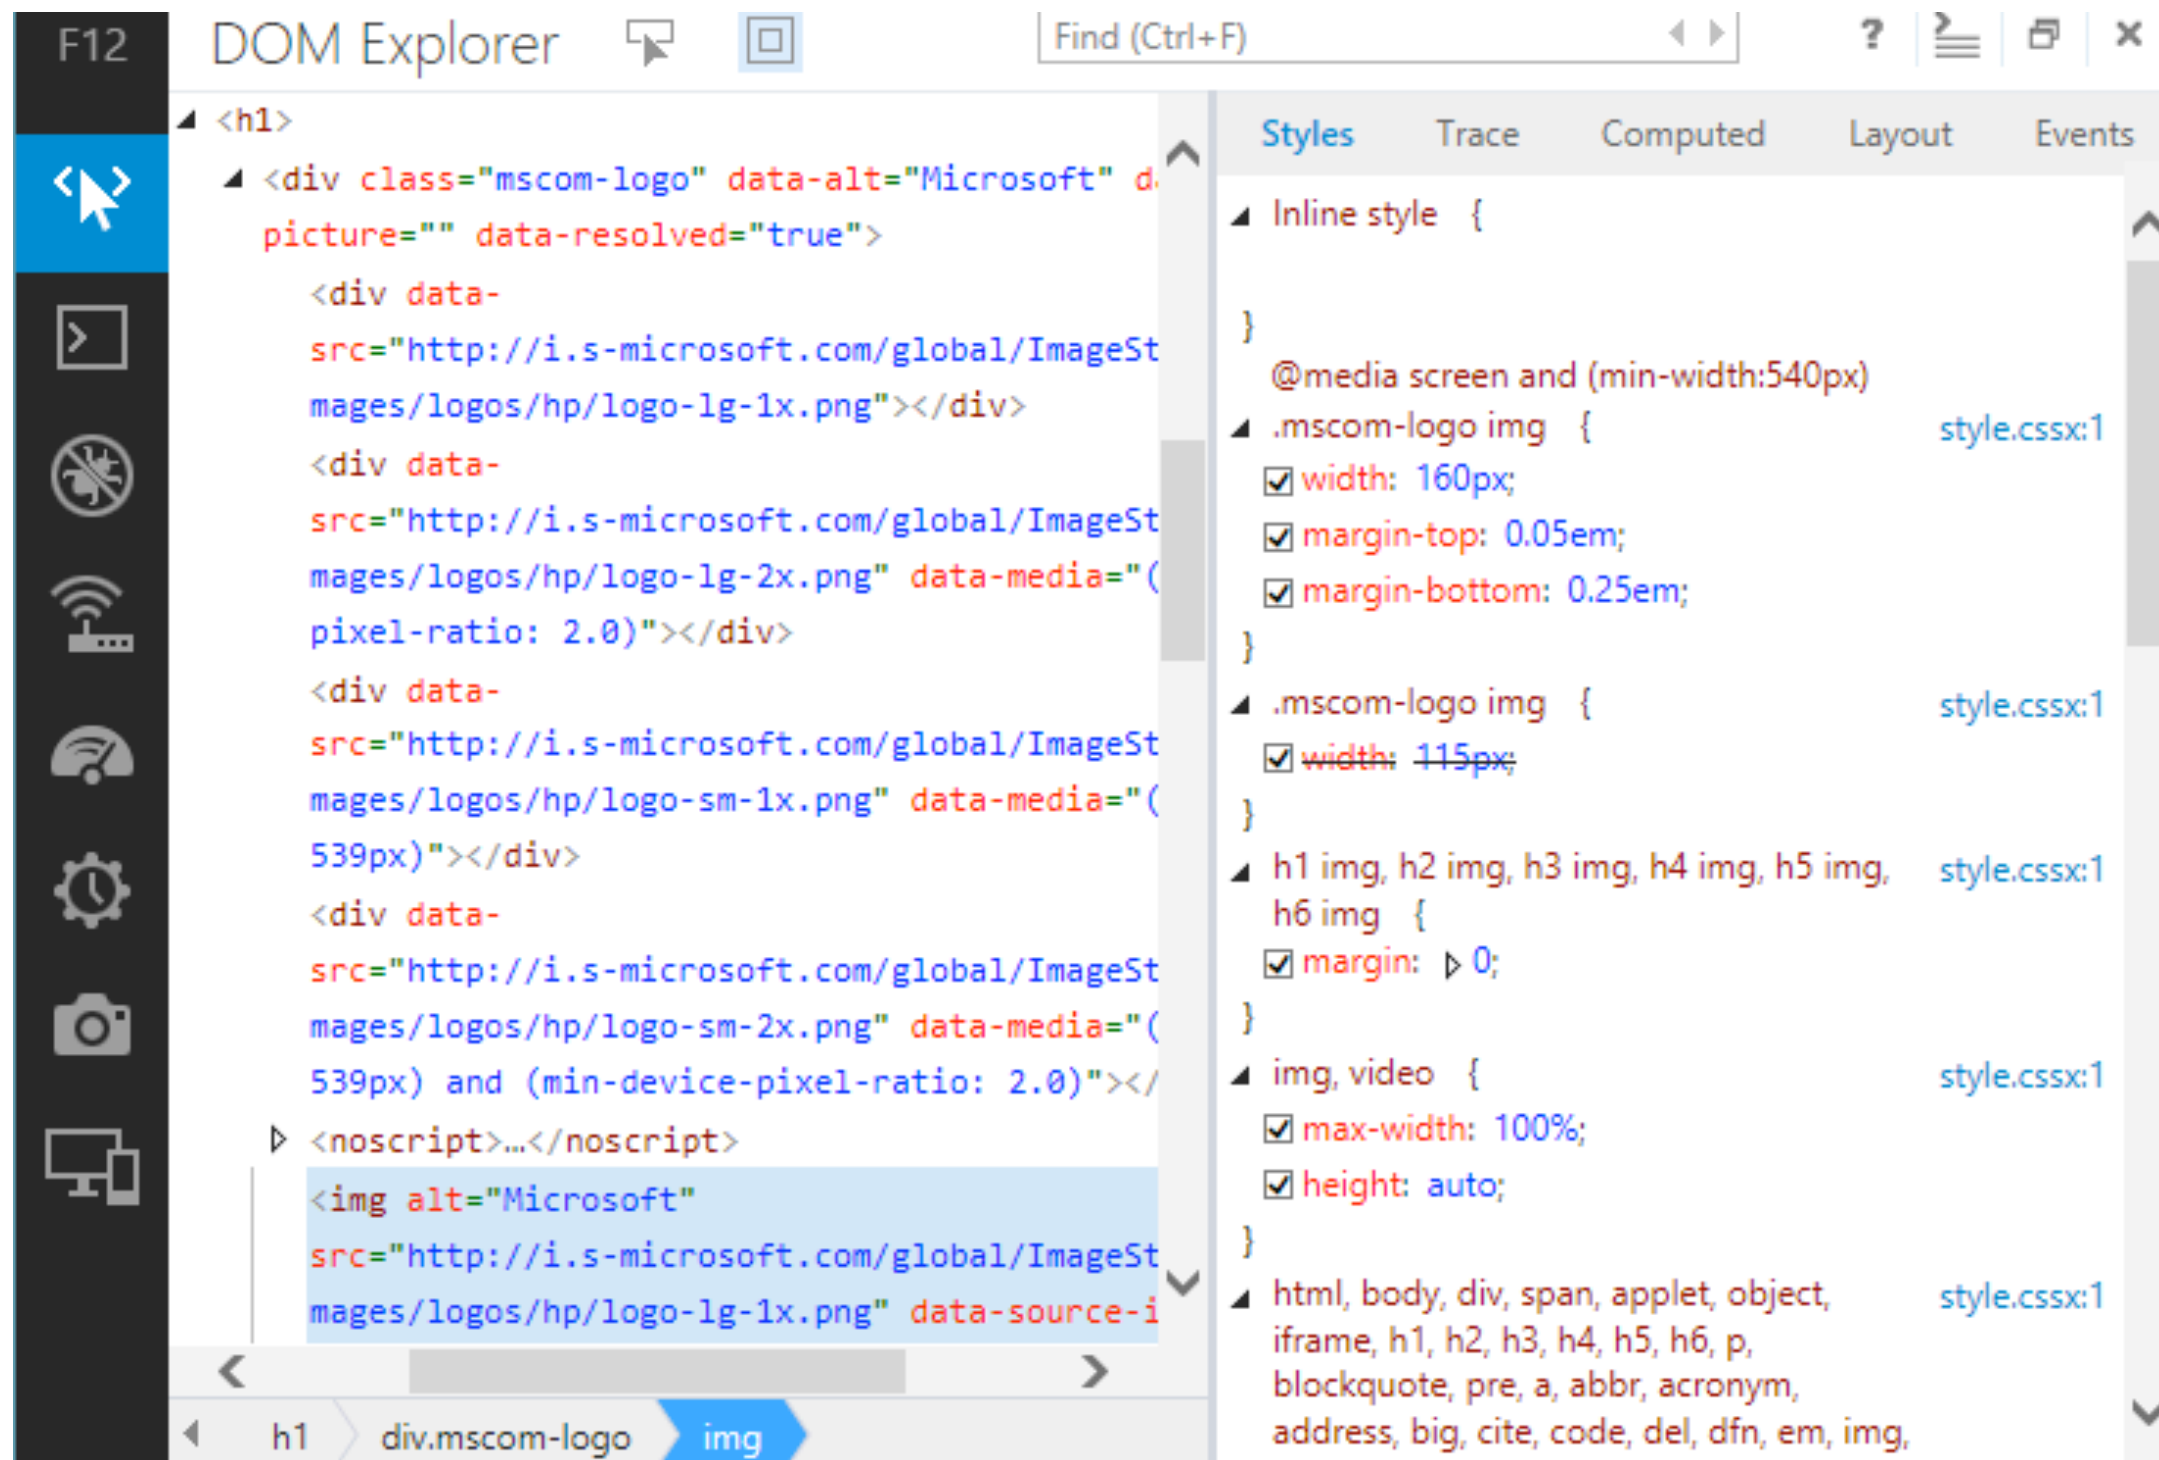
F12 DOM Explorer Find (Ctrl+F) ? ×

<h1>
<div class="mscom-logo" data-alt="Microsoft" d
picture="" data-resolved="true">
<div data-
src="http://i.s-microsoft.com/global/ImageSt
mages/logos/hp/logo-lg-1x.png"></div>
<div data-
src="http://i.s-microsoft.com/global/ImageSt
mages/logos/hp/logo-lg-2x.png" data-media="(
pixel-ratio: 2.0)"></div>
<div data-
src="http://i.s-microsoft.com/global/ImageSt
mages/logos/hp/logo-sm-1x.png" data-media="(
539px)"></div>
<div data-
src="http://i.s-microsoft.com/global/ImageSt
mages/logos/hp/logo-sm-2x.png" data-media="(
539px) and (min-device-pixel-ratio: 2.0)"></
<noscript>…</noscript>
<img alt="Microsoft"
src="http://i.s-microsoft.com/global/ImageSt
mages/logos/hp/logo-lg-1x.png" data-source-i

h1 div.mscom-logo img

Styles Trace Computed Layout Events

Inline style {
}
@media screen and (min-width:540px)
.mscom-logo img { style.cssx:1
width: 160px;
margin-top: 0.05em;
margin-bottom: 0.25em;
}
.mscom-logo img { style.cssx:1
width: 115px;
}
h1 img, h2 img, h3 img, h4 img, h5 img, h6 img { style.cssx:1
margin: 0;
}
img, video { style.cssx:1
max-width: 100%;
height: auto;
}
html, body, div, span, applet, object, iframe, h1, h2, h3, h4, h5, h6, p, blockquote, pre, a, abbr, acronym, address, big, cite, code, del, dfn, em, img, style.cssx:1